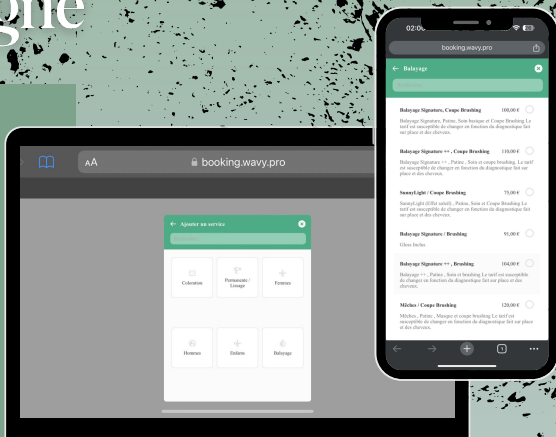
gne

AA booking.wavy.pro

Ajouter un service

Coloration

Permanente / Lissage

Femmes

Hommes

Enfants

Balayage

02:0

booking.wavy.pro

Balayage

Balayage Signature, Coupe Brushing 100,00 €

Balayage Signature, Patine, Soin bosaque et Coupe Brushing Le tarif est susceptible de changer en fonction du diagnostique fait sur place et des cheveux.

Balayage Signature ++ , Coupe Brushing 110,00 €

Balayage Signature ++ , Patine , Soin et Coupe brushing. Le tarif est susceptible de changer en fonction du diagnostique fait sur place et des cheveux.

SunnyLight / Coupe Brushing 75,00 €

SunnyLight (Effet soleil) , Patine, Soin et Coupe Brushing Le tarif est susceptible de changer en fonction du diagnostique fait sur place et des cheveux.

Balayage Signature / Brushing 95,00 €

Glose fraîche

Balayage Signature ++ , Brushing 104,00 €

Balayage ++ , Patine , Soin et brushing Le tarif est susceptible de changer en fonction du diagnostique fait sur place et des cheveux.

Mèches / Coupe Brushing 120,00 €

Mèches , Patine , Masque et coupe brushing Le tarif est susceptible de changer en fonction du diagnostique fait sur place et des cheveux.